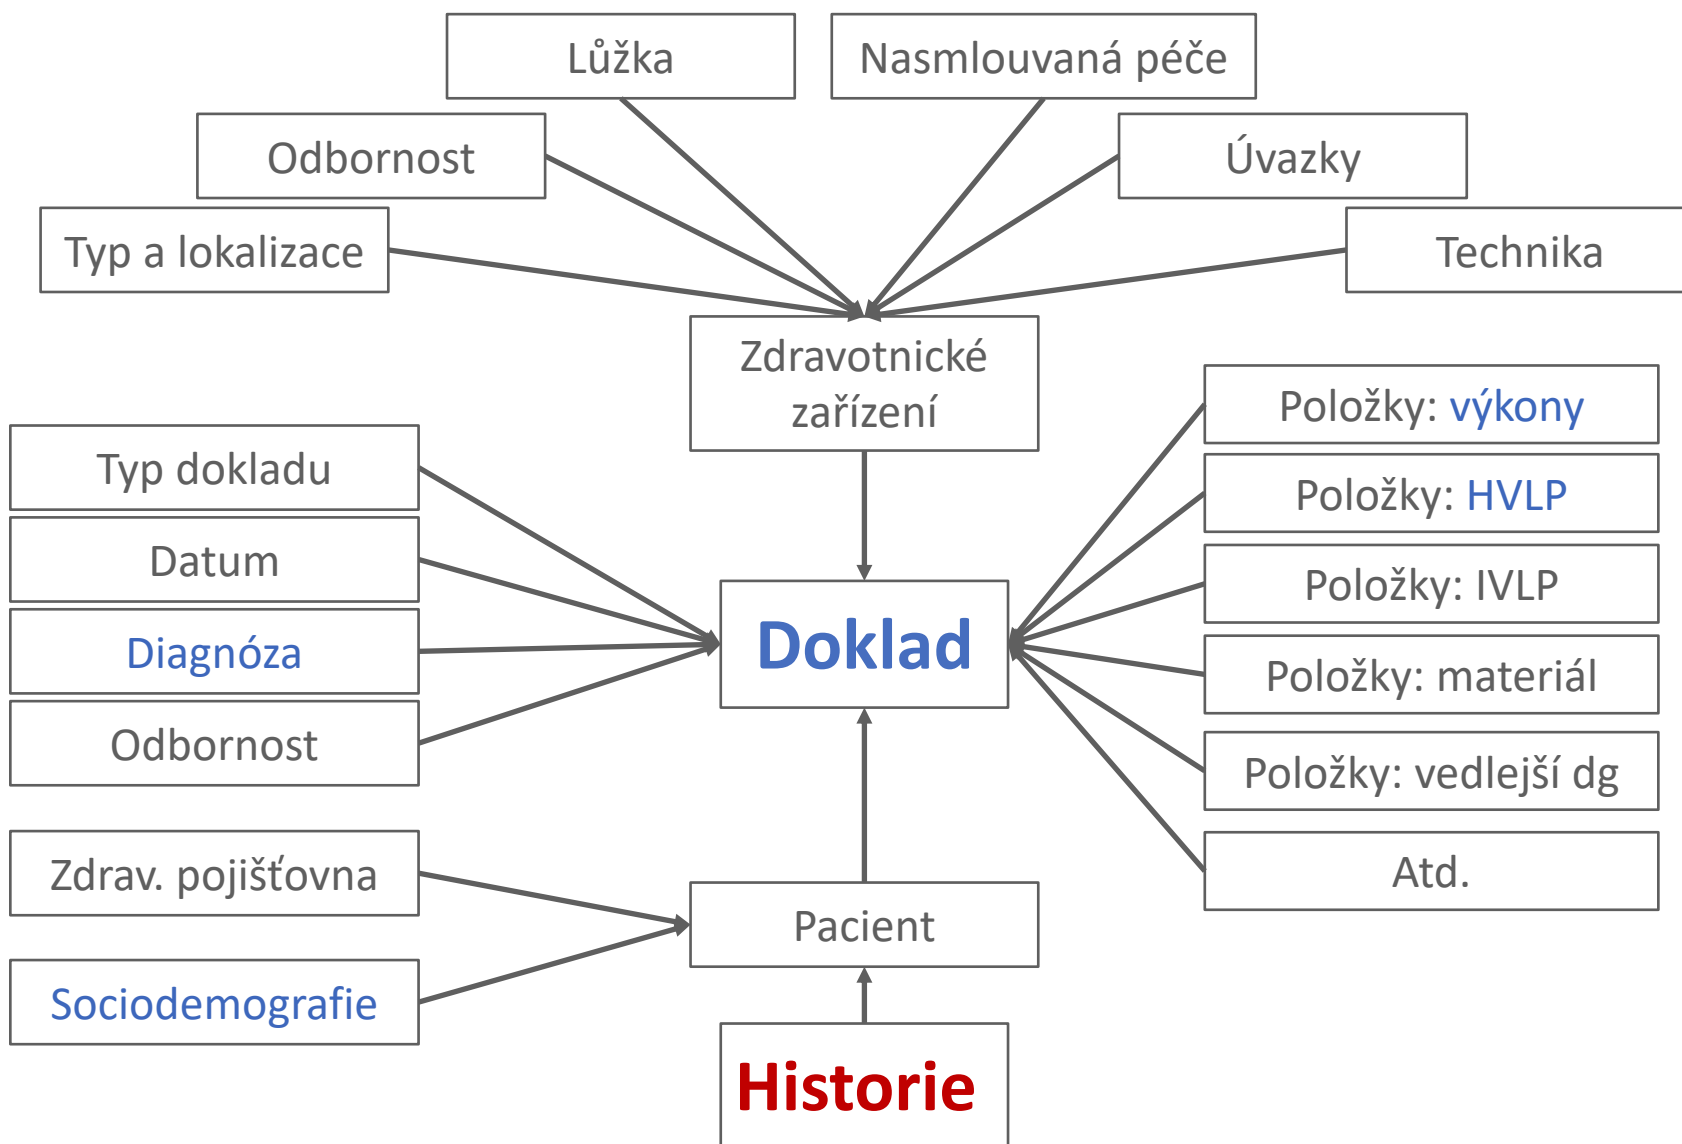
Lůžka

Nasmlouvaná péče

Odbornost

Úvazky

Typ a lokalizace

Technika

Zdravotnické zařízení

Typ dokladu

Datum

Diagnóza

Odbornost

Doklad

Položky: výkony

Položky: HVLP

Položky: IVLP

Položky: materiál

Položky: vedlejší dg

Atd.

Zdrav. pojišťovna

Sociodemografie

Pacient

Historie